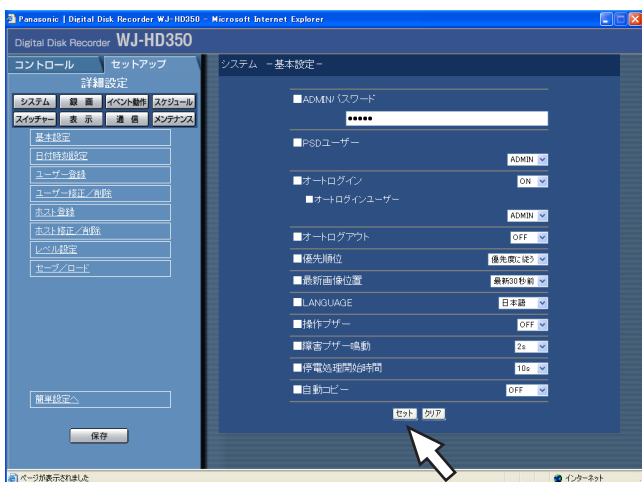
Panasonic | Digital Disk Recorder WJ-HD350 - Microsoft Internet Explorer

Digital Disk Recorder WJ-HD350

コントロール
セットアップ
詳細設定
システム
録画
イベント動作
スケジュール
スイッチャー
表示
通信
メンテナンス
基本設定
日付時刻設定
ユーザー登録
ユーザー修正／削除
ホスト登録
ホスト修正／削除
レベル設定
セーブ／ロード
簡単設定へ
保存

システム －基本設定－

■ADMINパスワード
•••••
■PSDユーザー
ADMIN
■オートログイン
ON
■オートログインユーザー
ADMIN
■オートログアウト
OFF
■優先順位
優先度に従う
■最新画像位置
最新30秒前
■LANGUAGE
日本語
■操作ブザー
OFF
■障害ブザー鳴動
2s
■停電処理開始時間
10s
■自動コピー
OFF
セット
クリア

ページが表示されました
インターネット